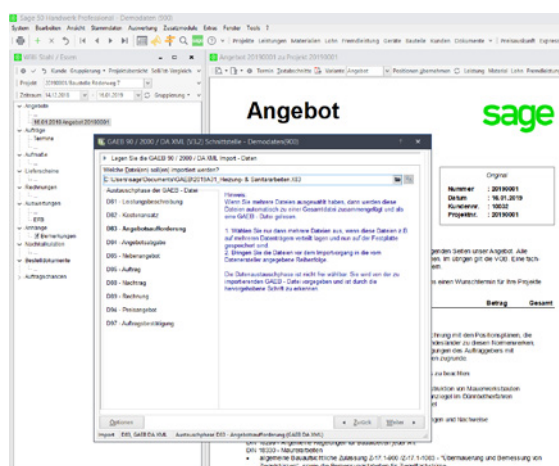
Sage 50 Handwerk Professional - Demodaten (900)

System Bearbeiten Ansicht Stammdaten Auswertung Zusatzmodule Extras Fenster Tools ?

Projekte Leistungen Materialien Lohn Fremdleistung Geräte Bauteile Kunden Dokumente Preisaufschläge

Angebot

sage

Original

Nummer : 20190001
Datum : 16.01.2019
Kundennr. : 10032
Projektnr. : 20190001

GAEB 90 / 2000 / DA XML (3.2) Schnittstelle - Demodaten(900)

Legen Sie die GAEB 90 / 2000 / DA XML Import - Daten

Welche Datei(en) soll(en) importiert werden?

Ausbauschphase der GAEB - Datei

D81 - Leistungsbeschreibung

D82 - Kostenansatz

D83 - Angebotsaufforderung

D84 - Angebotsabgabe

D85 - Nebenangebot

D86 - Auftrag

D87 - Nachtrag

D88 - Rechnung

D89 - Preisangebot

D97 - Auftragsbestätigung

Hinweis
Wenn Sie mehrere Dateien ausgewählt haben, dann werden diese Dateien automatisch zu einer Gesamtdatei zusammengefügt und als eine GAEB - Datei gelesen.

1. Wählen Sie nun diese mehrere Dateien aus, wenn diese Dateien z.B. auf mehreren Datenträgern verteilt liegen und nur auf der Festplatte gespeichert sind.
2. Dringen Sie die Dateien vor dem Importvorgang in die vom Datenersteller angegebene Reihenfolge.

Die Datenaustauschphase ist nicht frei wählbar. Sie wird von der zu importierenden GAEB - Datei vorgegeben und ist durch die hervorgehobene Schrift zu erkennen.

Optionen

Zurück Weiter

Import D83, GAEB DA XML Austauschphase D83 - Angebotsaufforderung (GAEB DA XML)

Betrag Gesamt